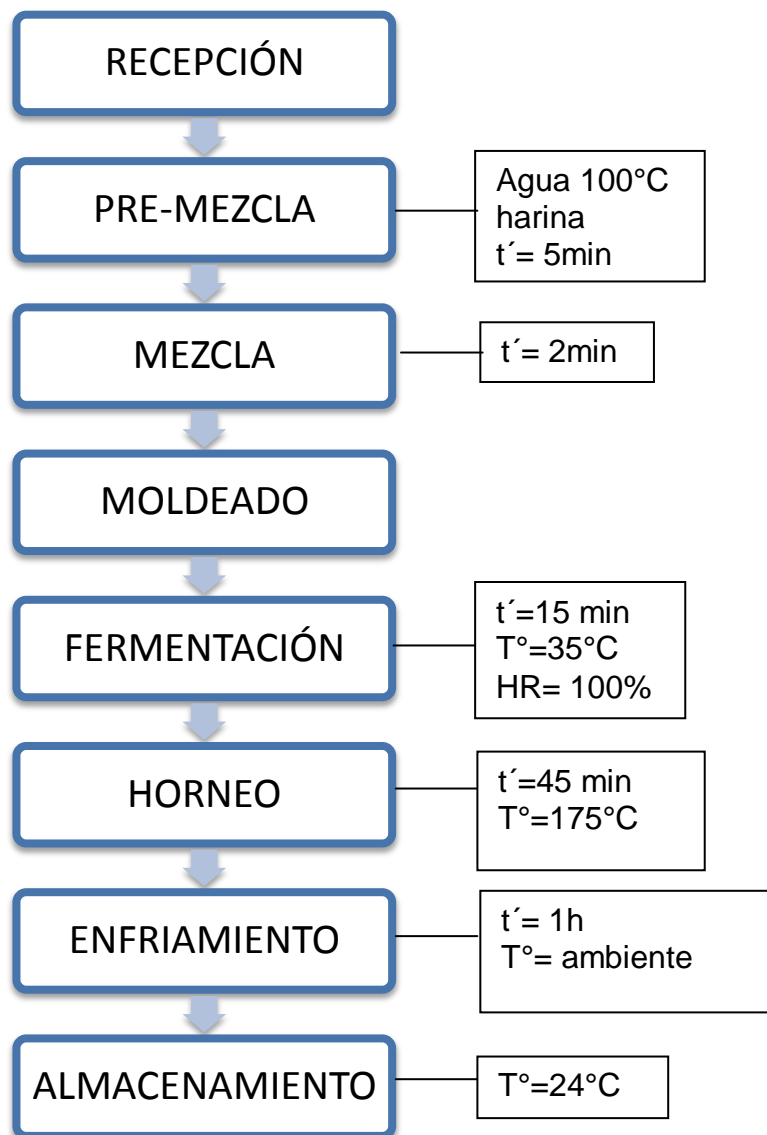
RECEPCIÓN

PRE-MEZCLA

Agua 100°C
harina
t´= 5min

MEZCLA

t´= 2min

MOLDEADO

FERMENTACIÓN

t´=15 min
T°=35°C
HR= 100%

HORNEO

t´=45 min
T°=175°C

ENFRIAMIENTO

t´= 1h
T°= ambiente

ALMACENAMIENTO

T°=24°C